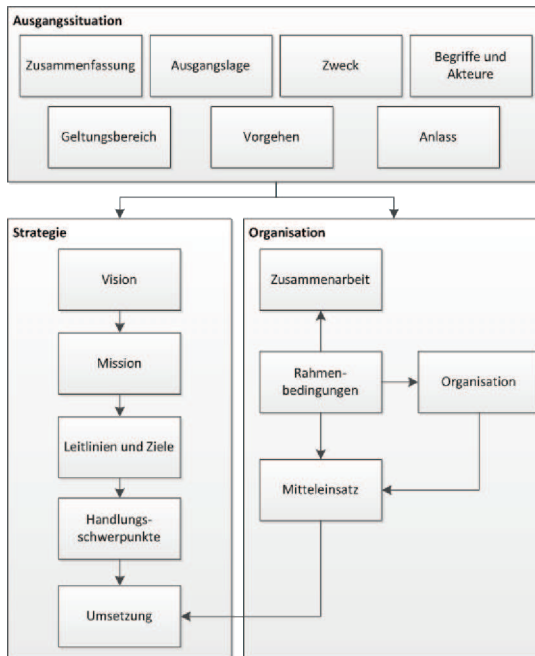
Ausgangssituation

Zusammenfassung

Ausgangslage

Zweck

Begriffe und Akteure

Geltungsbereich

Vorgehen

Anlass

Strategie

Vision

Mission

Leitlinien und Ziele

Handlungsschwerpunkte

Umsetzung

Organisation

Zusammenarbeit

Rahmenbedingungen

Organisation

Mitteleinsatz